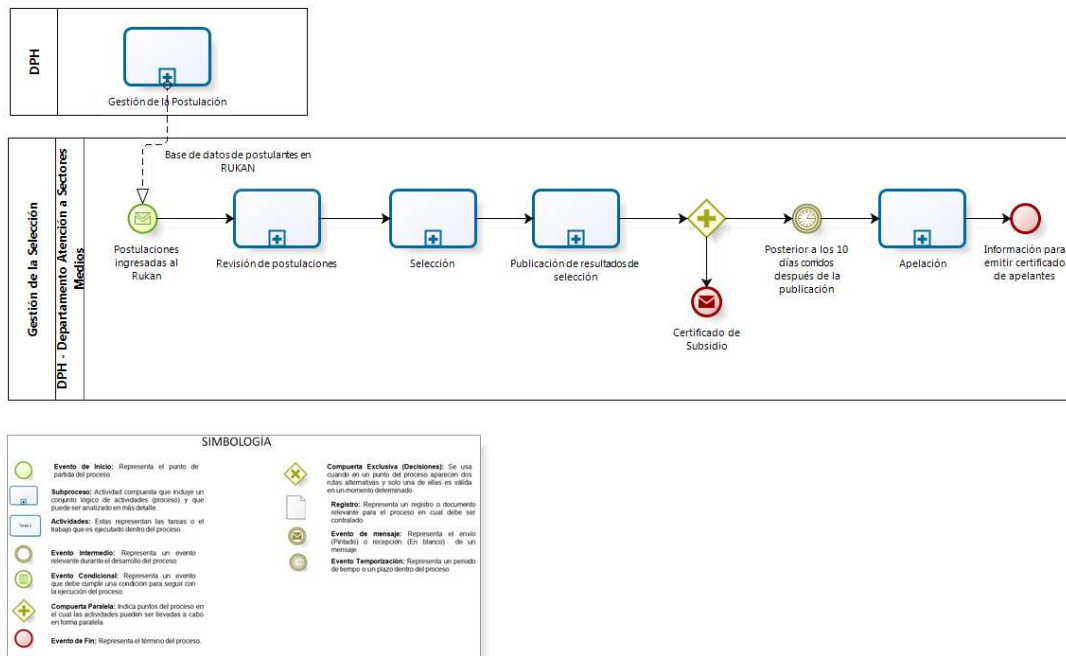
DPH

Gestión de la Postulación

Gestión de la Selección

DPH - Departamento Atención a Sectores Medios

Base de datos de postulantes en RUKAN

Postulaciones ingresadas al Rukan

Revisión de postulaciones

Selección

Publicación de resultados de selección

Certificado de Subsidio

Posterior a los 10 días corridos después de la publicación

Apelación

Información para emitir certificado de apelantes

SIMBOLOGÍA

Evento de Inicio: Representa el punto de partida del proceso.

Subproceso: Actividad compuesta que incluye un conjunto lógico de actividades (proceso) y que puede ser analizado en más detalle.

Tarea 1

Actividades: Estas representan las tareas o el trabajo que es ejecutado dentro del proceso.

Evento Intermedio: Representa un evento relevante durante el desarrollo del proceso.

Evento Condicional: Representa un evento que debe cumplir una condición para seguir con la ejecución del proceso.

Compuerta Paralela: Indica puntos del proceso en el cual las actividades pueden ser llevadas a cabo en forma paralela

Evento de Fin: Representa el término del proceso.

Compuerta Exclusiva (Decisiones): Se usa cuando en un punto del proceso aparecen dos rutas alternativas y solo una de ellas es válida en un momento determinado.

Registro: Representa un registro o documento relevante para el proceso en cual debe ser contralado.

Evento de mensaje: Representa el envío (Pintado) o recepción (En blanco) de un mensaje.

Evento Temporización: Representa un período de tiempo o un plazo dentro del proceso.